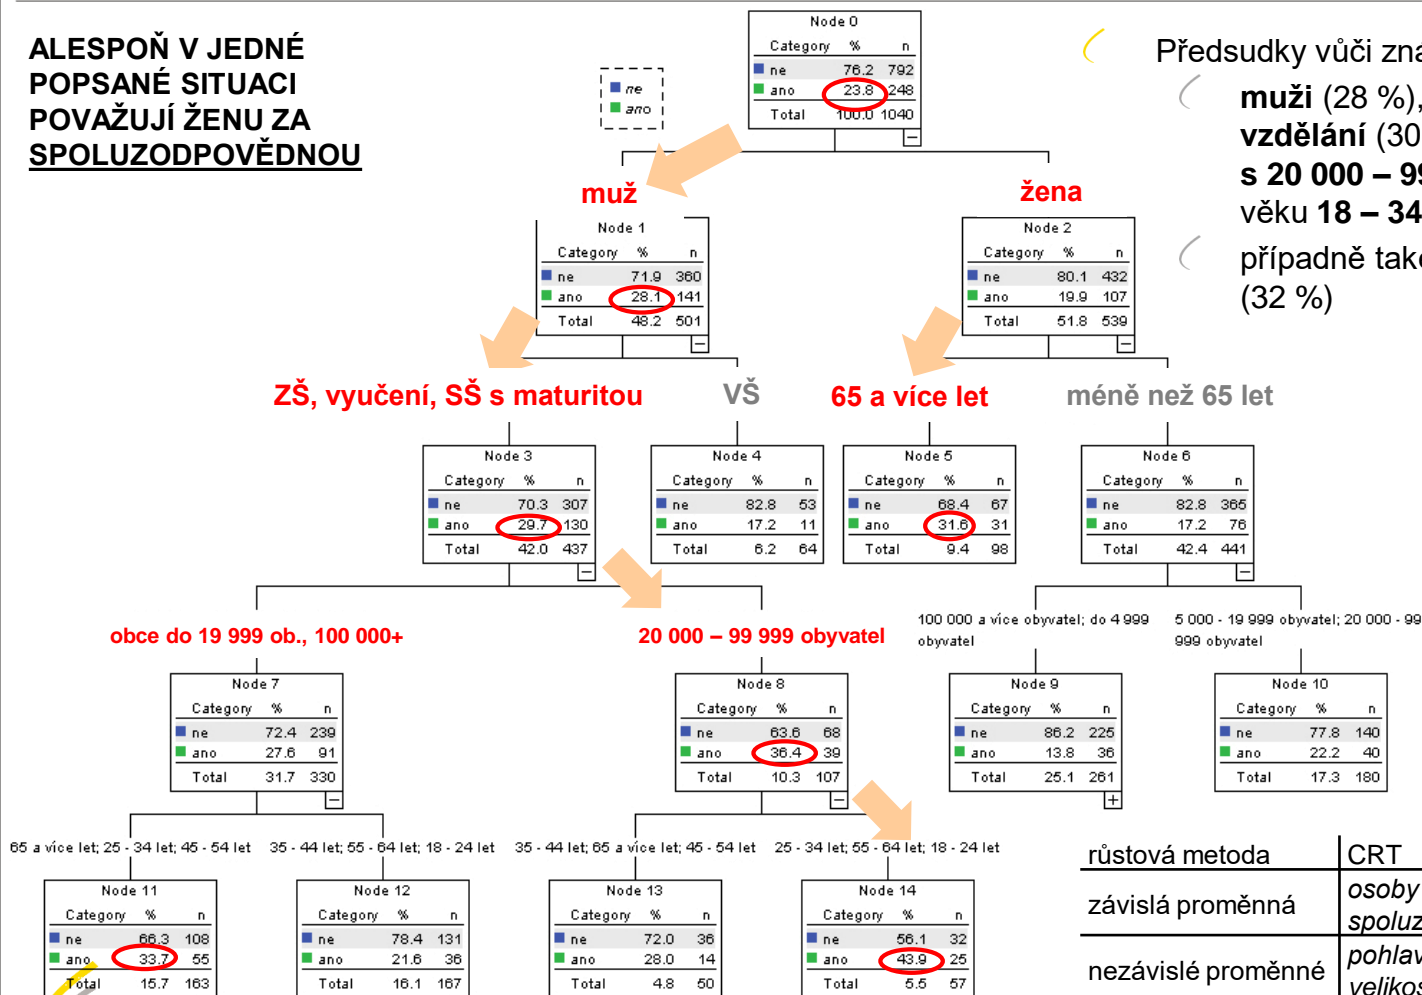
ALESPOŇ V JEDNÉ POPSANÉ SITUACI POVAŽUJÍ ŽENU ZA SPOLUZODPOVĚDNOU

ne
ano

Node 0
| Category | % | n |
|---|---|---|
| ne | 76.2 | 792 |
| ano | 23.8 | 248 |
| Total | 100.0 | 1040 |

Předsudky vůči žena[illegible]
muži (28 %), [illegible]
vzdělání (30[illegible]
s 20 000 – 9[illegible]
věku 18 – 34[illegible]
případně tak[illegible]
(32 %)

muž

žena

Node 1
| Category | % | n |
|---|---|---|
| ne | 71.9 | 360 |
| ano | 28.1 | 141 |
| Total | 48.2 | 501 |

Node 2
| Category | % | n |
|---|---|---|
| ne | 80.1 | 432 |
| ano | 19.9 | 107 |
| Total | 51.8 | 539 |

ZŠ, vyučení, SŠ s maturitou

VŠ

65 a více let

méně než 65 let

Node 3
| Category | % | n |
|---|---|---|
| ne | 70.3 | 307 |
| ano | 29.7 | 130 |
| Total | 42.0 | 437 |

Node 4
| Category | % | n |
|---|---|---|
| ne | 82.8 | 53 |
| ano | 17.2 | 11 |
| Total | 6.2 | 64 |

Node 5
| Category | % | n |
|---|---|---|
| ne | 68.4 | 67 |
| ano | 31.6 | 31 |
| Total | 9.4 | 98 |

Node 6
| Category | % | n |
|---|---|---|
| ne | 82.8 | 365 |
| ano | 17.2 | 76 |
| Total | 42.4 | 441 |

obce do 19 999 ob., 100 000+

20 000 – 99 999 obyvatel

100 000 a více obyvatel; do 4 999 obyvatel

5 000 - 19 999 obyvatel; 20 000 - 99 999 obyvatel

Node 7
| Category | % | n |
|---|---|---|
| ne | 72.4 | 239 |
| ano | 27.6 | 91 |
| Total | 31.7 | 330 |

Node 8
| Category | % | n |
|---|---|---|
| ne | 63.6 | 68 |
| ano | 36.4 | 39 |
| Total | 10.3 | 107 |

Node 9
| Category | % | n |
|---|---|---|
| ne | 86.2 | 225 |
| ano | 13.8 | 36 |
| Total | 25.1 | 261 |

Node 10
| Category | % | n |
|---|---|---|
| ne | 77.8 | 140 |
| ano | 22.2 | 40 |
| Total | 17.3 | 180 |

65 a více let; 25 - 34 let; 45 - 54 let

35 - 44 let; 55 - 64 let; 18 - 24 let

35 - 44 let; 65 a více let; 45 - 54 let

25 - 34 let; 55 - 64 let; 18 - 24 let

Node 11
| Category | % | n |
|---|---|---|
| ne | 66.3 | 108 |
| ano | 33.7 | 55 |
| Total | 15.7 | 163 |

Node 12
| Category | % | n |
|---|---|---|
| ne | 78.4 | 131 |
| ano | 21.6 | 36 |
| Total | 16.1 | 167 |

Node 13
| Category | % | n |
|---|---|---|
| ne | 72.0 | 36 |
| ano | 28.0 | 14 |
| Total | 4.8 | 50 |

Node 14
| Category | % | n |
|---|---|---|
| ne | 56.1 | 32 |
| ano | 43.9 | 25 |
| Total | 5.5 | 57 |

| růstová metoda | CRT |
|---|---|
| závislá proměnná | osoby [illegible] spoluz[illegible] |
| nezávislé proměnné | pohlav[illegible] velikos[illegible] |